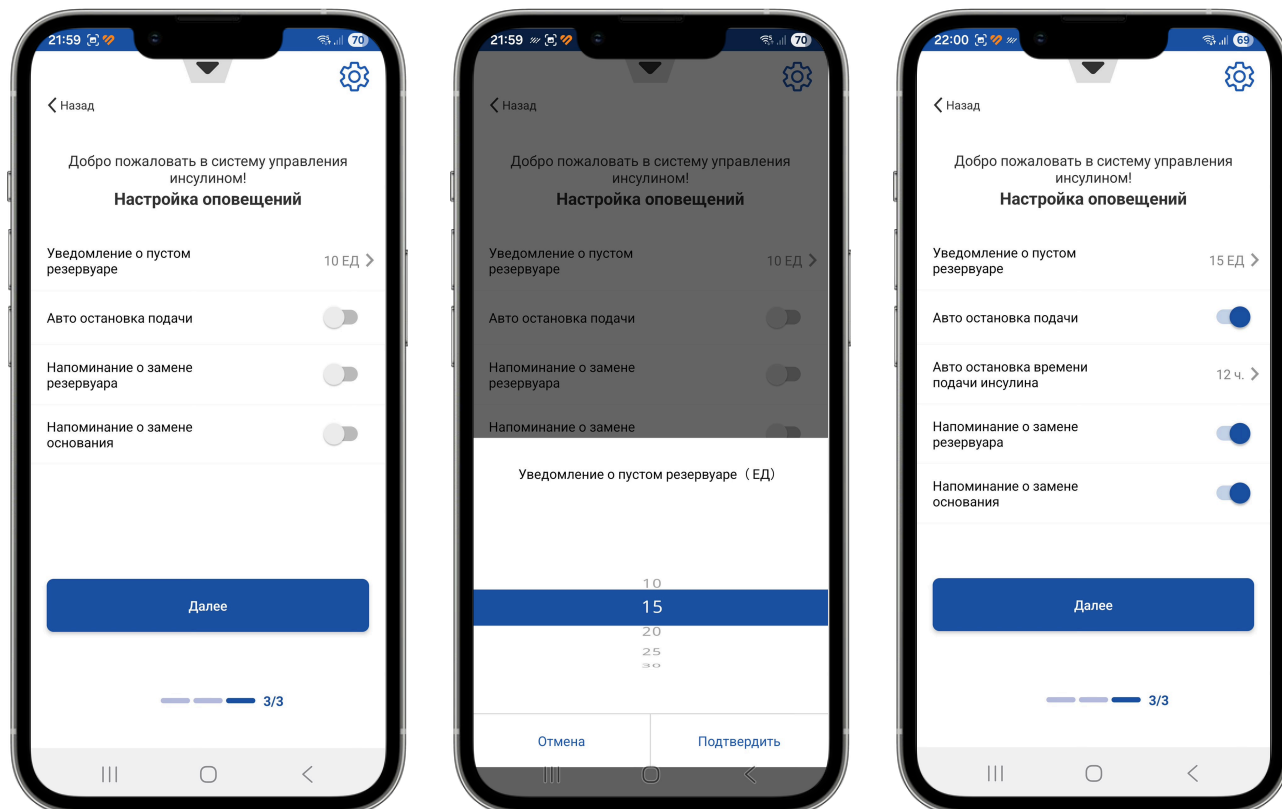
21:59 70

Назад

Добро пожаловать в систему управления инсулином!
Настройка оповещений

Уведомление о пустом резервуаре 10 ЕД

Авто остановка подачи

Напоминание о замене резервуара

Напоминание о замене основания

Далее

3/3

21:59 70

Назад

Добро пожаловать в систему управления инсулином!
Настройка оповещений

Уведомление о пустом резервуаре 10 ЕД

Авто остановка подачи

Напоминание о замене резервуара

Напоминание о замене

Уведомление о пустом резервуаре（ЕД）

10
15
20
25
30

Отмена Подтвердить

22:00 69

Назад

Добро пожаловать в систему управления инсулином!
Настройка оповещений

Уведомление о пустом резервуаре 15 ЕД

Авто остановка подачи

Авто остановка времени подачи инсулина 12 ч.

Напоминание о замене резервуара

Напоминание о замене основания

Далее

3/3